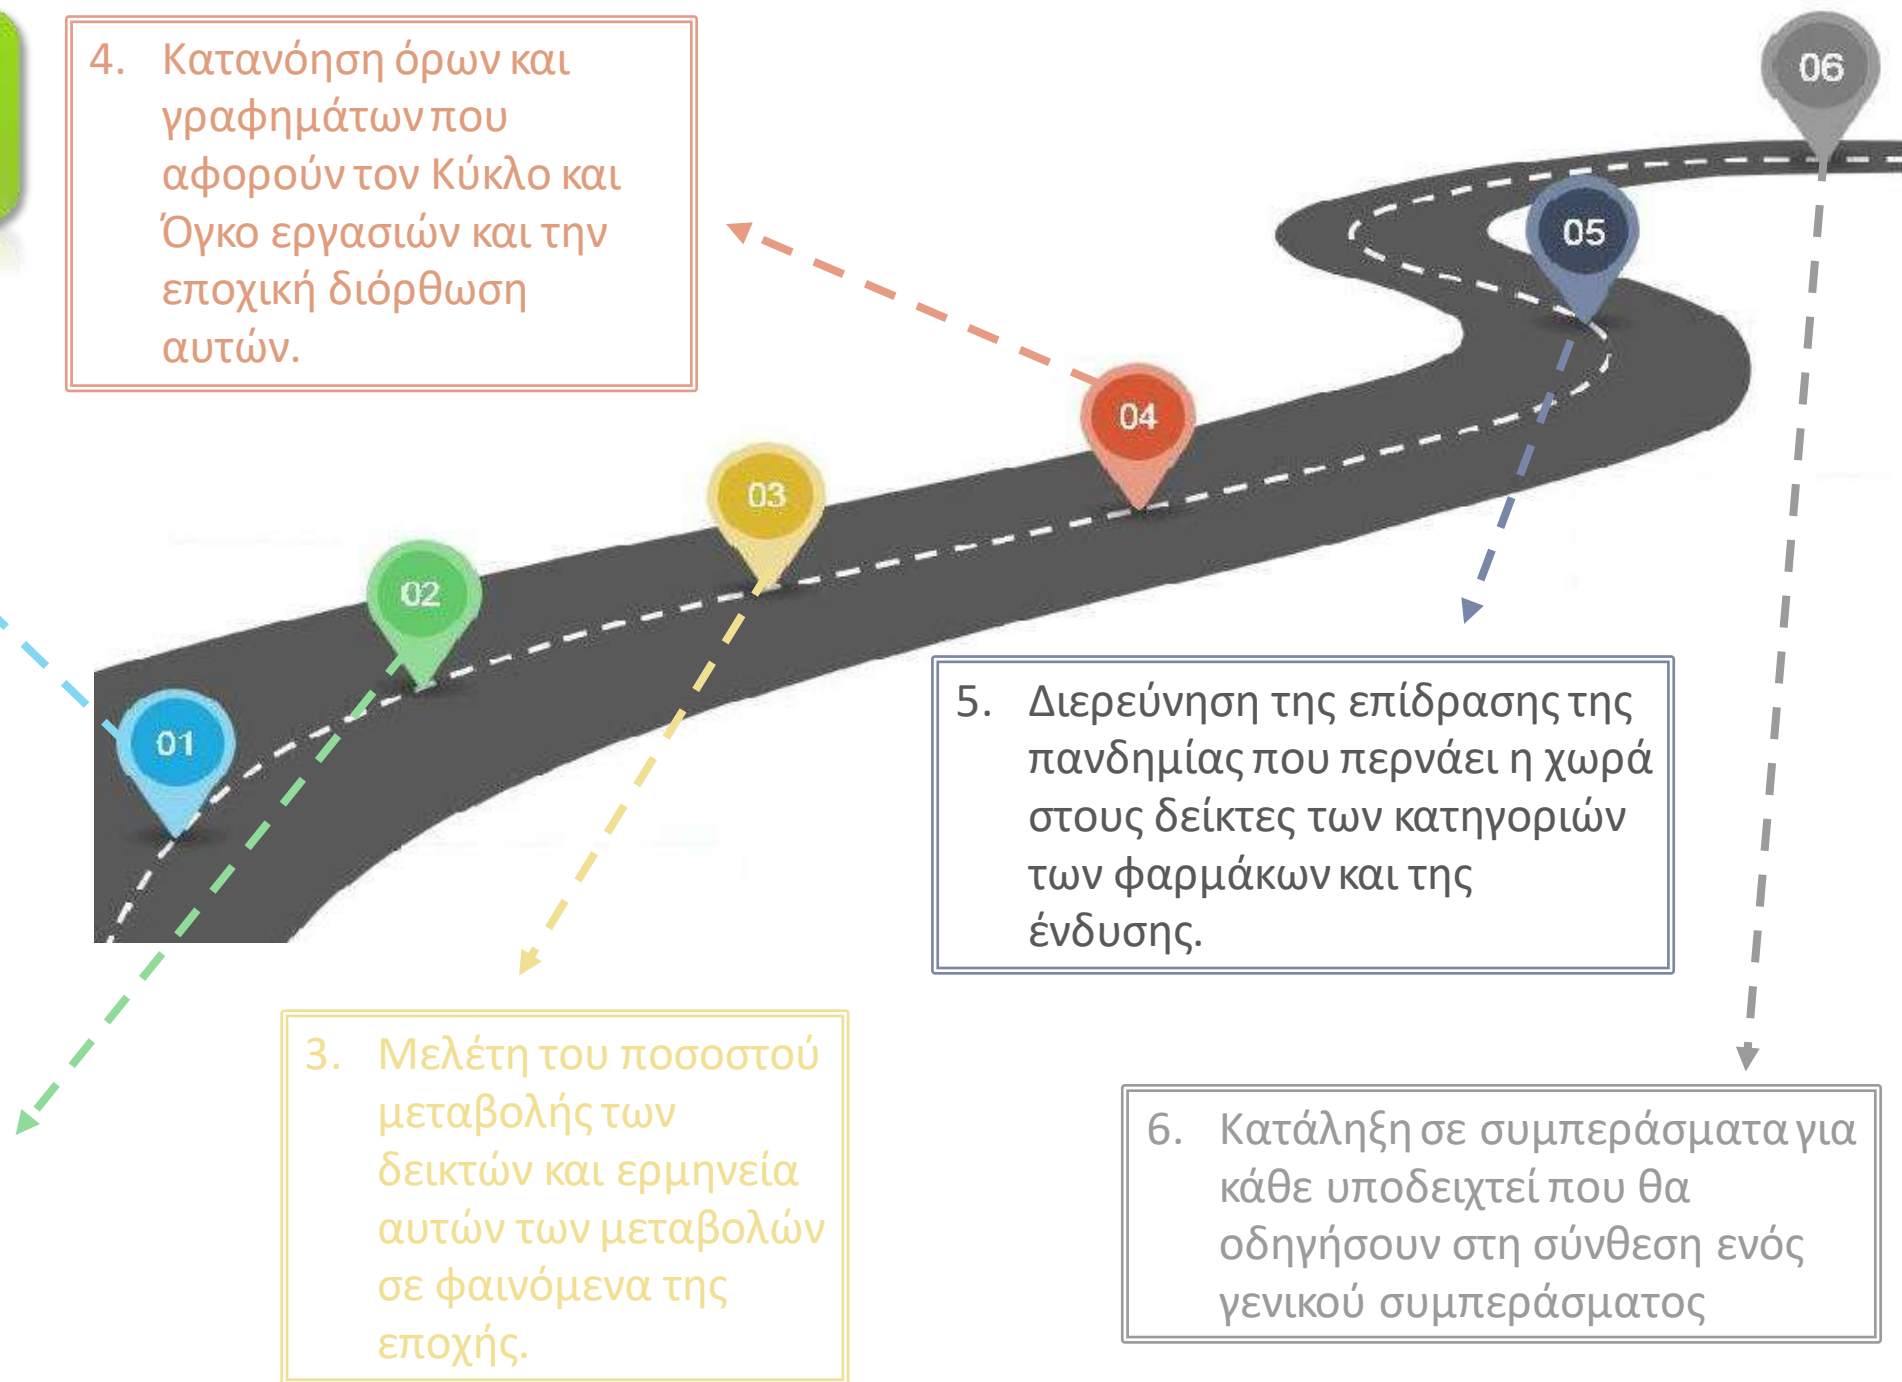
4. Κατανόηση όρων και γραφημάτων που αφορούν τον Κύκλο και Όγκο εργασιών και την εποχική διόρθωση αυτών.

06

05

04

03

02

01

5. Διερεύνηση της επίδρασης της πανδημίας που περνάει η χωρά στους δείκτες των κατηγοριών των φαρμάκων και της ένδυσης.

3. Μελέτη του ποσοστού μεταβολής των δεικτών και ερμηνεία αυτών των μεταβολών σε φαινόμενα της εποχής.

6. Κατάληξη σε συμπεράσματα για κάθε υποδειχτεί που θα οδηγήσουν στη σύνθεση ενός γενικού συμπεράσματος